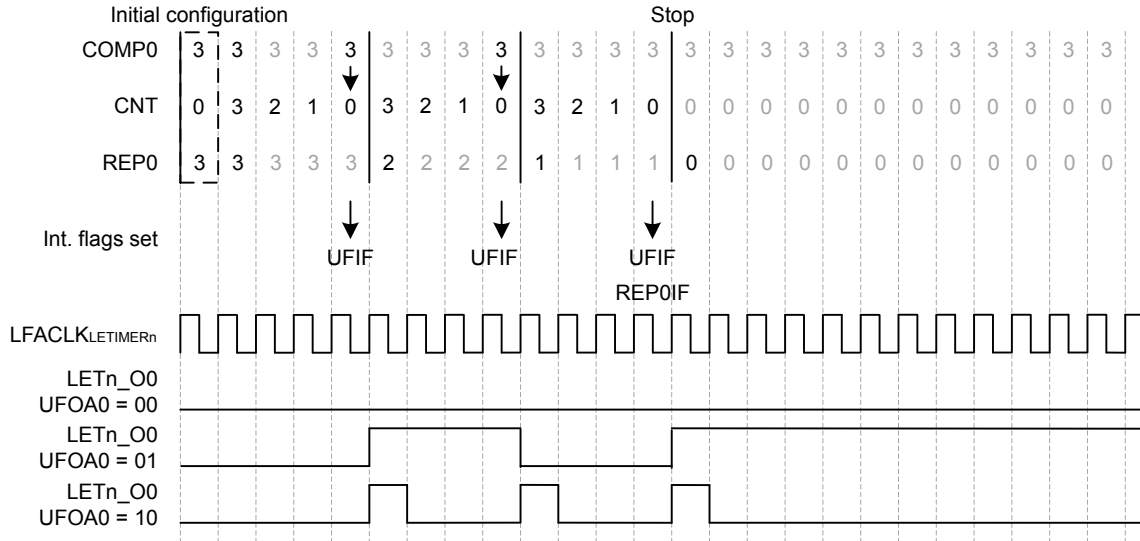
Initial configuration

Stop

| COMP0 | 3 | 3 | 3 | 3 | 3 | 3 | 3 | 3 | 3 | 3 | 3 | 3 | 3 | 3 | 3 | 3 | 3 | 3 | 3 | 3 | 3 | 3 | 3 | 3 | 3 | 3 |
|---|---|---|---|---|---|---|---|---|---|---|---|---|---|---|---|---|---|---|---|---|---|---|---|---|---|---|
| CNT | 0 | 3 | 2 | 1 | 0 | 3 | 2 | 1 | 0 | 3 | 2 | 1 | 0 | 0 | 0 | 0 | 0 | 0 | 0 | 0 | 0 | 0 | 0 | 0 | 0 | 0 |
| REP0 | 3 | 3 | 3 | 3 | 3 | 2 | 2 | 2 | 2 | 1 | 1 | 1 | 1 | 0 | 0 | 0 | 0 | 0 | 0 | 0 | 0 | 0 | 0 | 0 | 0 | 0 |

Int. flags set

UFIF

UFIF

UFIF

REP0IF

LFACLKLETIMERn

LETn_O0
UFOA0 = 00

LETn_O0
UFOA0 = 01

LETn_O0
UFOA0 = 10